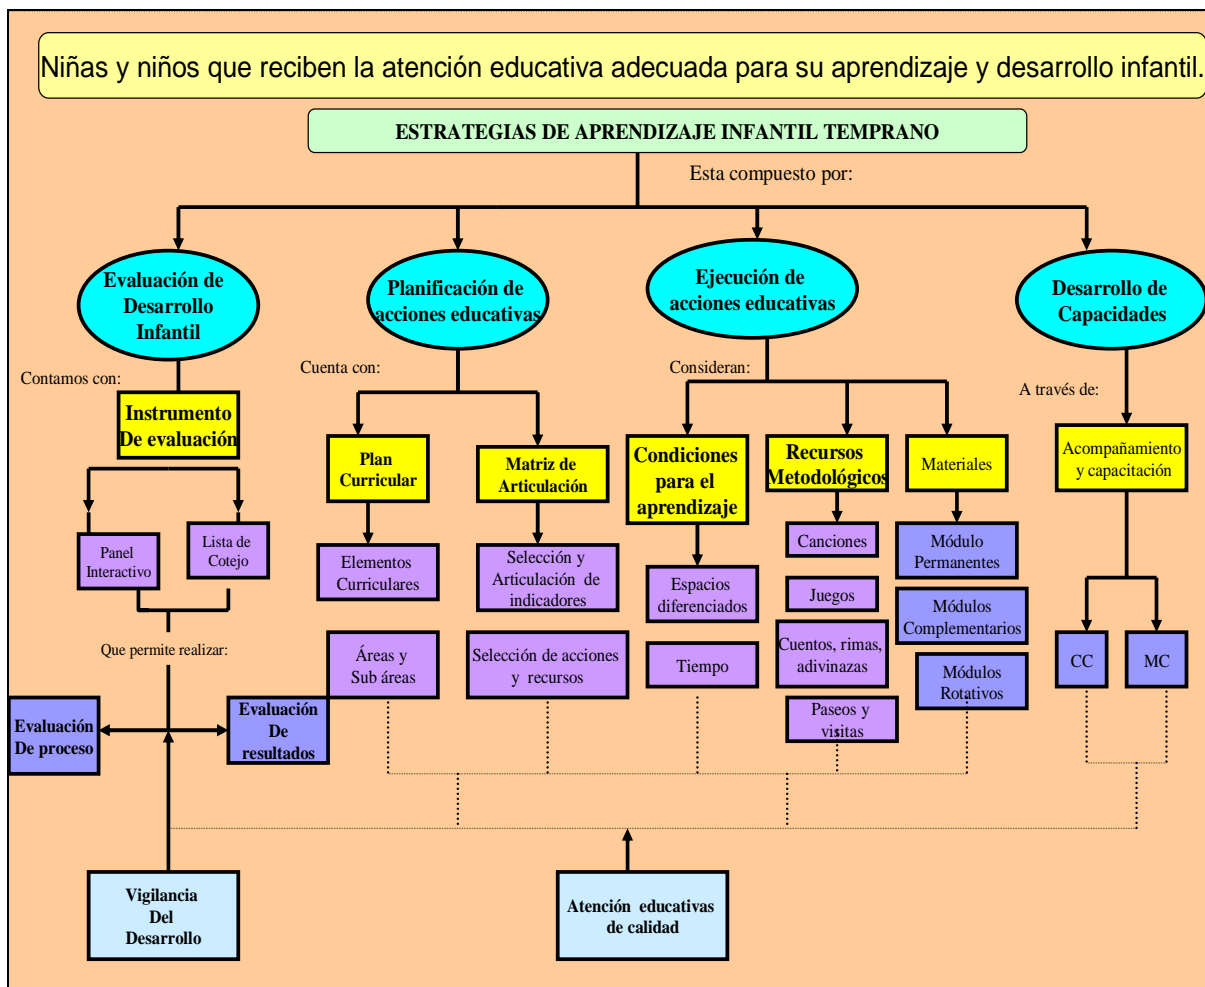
Niñas y niños que reciben la atención educativa adecuada para su aprendizaje y desarrollo infantil.

ESTRATEGIAS DE APRENDIZAJE INFANTIL TEMPRANO

Esta compuesto por:

Evaluación de Desarrollo Infantil

Planificación de acciones educativas

Ejecución de acciones educativas

Desarrollo de Capacidades

Contamos con:

Instrumento De evaluación

Panel Interactivo

Lista de Cotejo

Que permite realizar:

Evaluación De proceso

Evaluación De resultados

Cuenta con:

Plan Curricular

Matriz de Articulación

Elementos Curriculares

Selección y Articulación de indicadores

Áreas y Sub áreas

Selección de acciones y recursos

Consideran:

Condiciones para el aprendizaje

Recursos Metodológicos

Materiales

Espacios diferenciados

Tiempo

Canciones

Juegos

Cuentos, rimas, adivinazas

Paseos y visitas

Módulo Permanentes

Módulos Complementarios

Módulos Rotativos

A través de:

Acompañamiento y capacitación

CC

MC

Vigilancia Del Desarrollo

Atención educativas de calidad